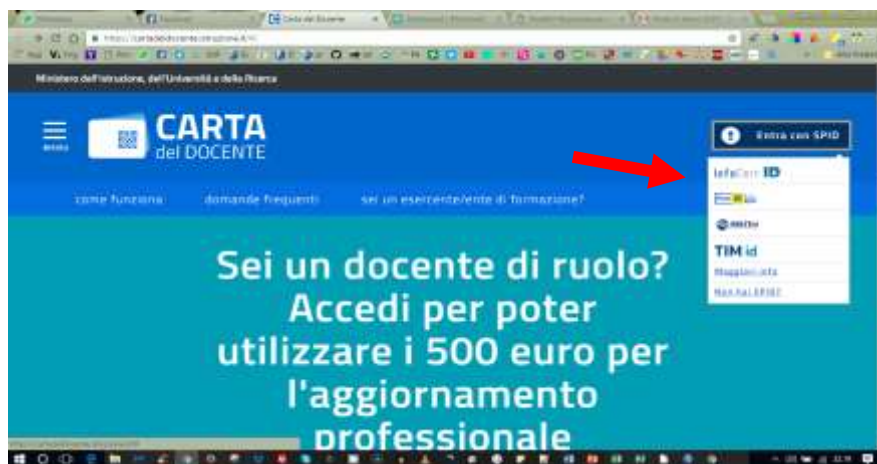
Carta del Docente

Ministero dell'Istruzione, dell'Università e della Ricerca

MENU

CARTA del DOCENTE

Entra con SPID

InfoCert ID

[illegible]

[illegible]

TIM id

Maggiori info

Non hai SPID?

come funziona

domande frequenti

sei un esercente/ente di formazione?

Sei un docente di ruolo? Accedi per poter utilizzare i 500 euro per l'aggiornamento professionale